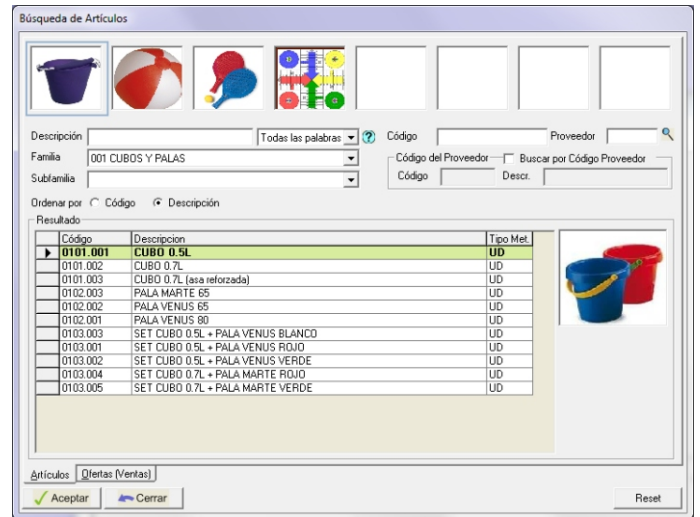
Búsqueda de Artículos

Descripción
Todas las palabras
Código
Proveedor
Familia
001 CUBOS Y PALAS
Subfamilia
Código del Proveedor
Buscar por Código Proveedor
Código
Descr.
Ordenar por
Código
Descripción
Resultado

| Código | Descripcion | Tipo Met. |
|---|---|---|
| 0101.001 | CUBO 0.5L | UD |
| 0101.002 | CUBO 0.7L | UD |
| 0101.003 | CUBO 0.7L (asa reforzada) | UD |
| 0102.003 | PALA MARTE 65 | UD |
| 0102.002 | PALA VENUS 65 | UD |
| 0102.001 | PALA VENUS 80 | UD |
| 0103.003 | SET CUBO 0.5L + PALA VENUS BLANCO | UD |
| 0103.001 | SET CUBO 0.5L + PALA VENUS ROJO | UD |
| 0103.002 | SET CUBO 0.5L + PALA VENUS VERDE | UD |
| 0103.004 | SET CUBO 0.7L + PALA MARTE ROJO | UD |
| 0103.005 | SET CUBO 0.7L + PALA MARTE VERDE | UD |

Artículos
Ofertas (Ventas)
Aceptar
Cerrar
Reset